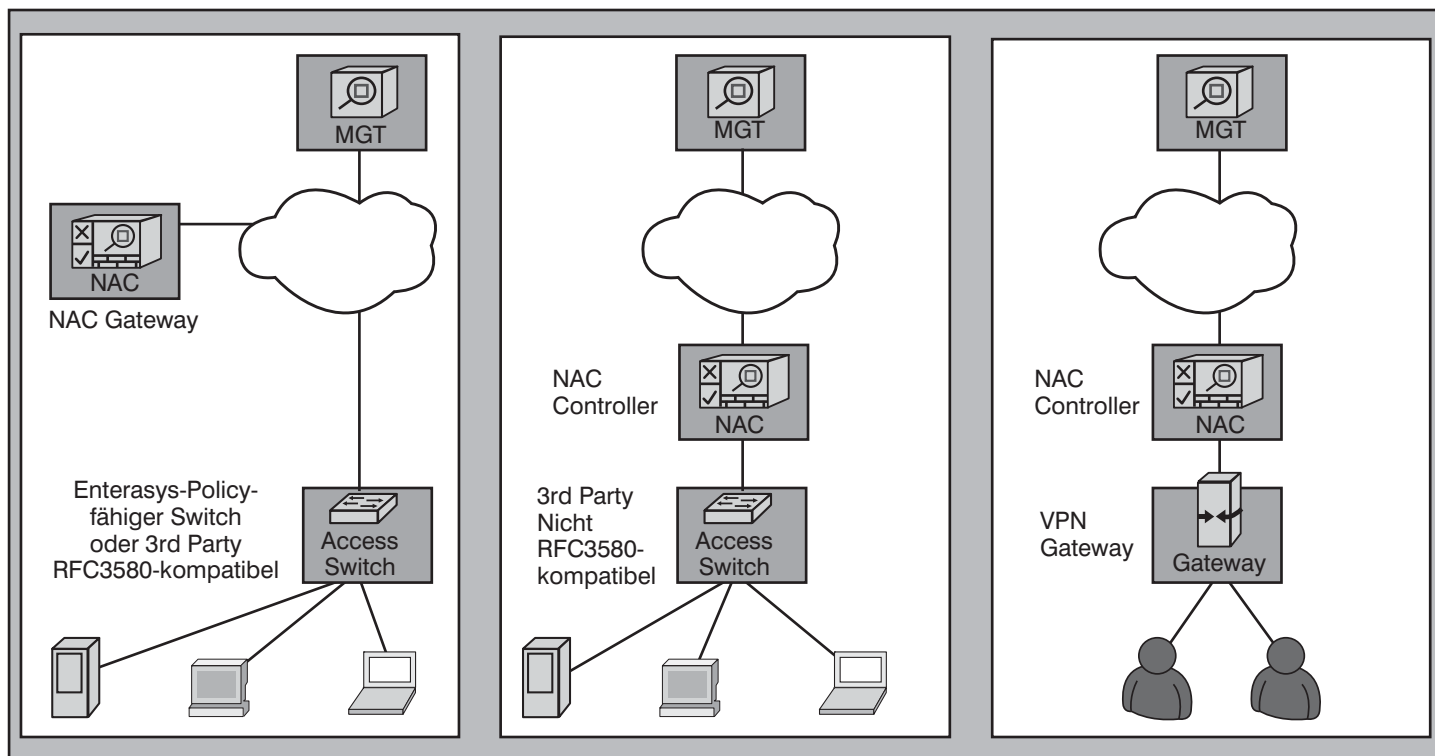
MGT

NAC

NAC Gateway

Enterasys-Policy-fähiger Switch oder 3rd Party RFC3580-kompatibel

Access Switch

MGT

NAC Controller

NAC

3rd Party Nicht RFC3580-kompatibel

Access Switch

MGT

NAC Controller

NAC

VPN Gateway

Gateway